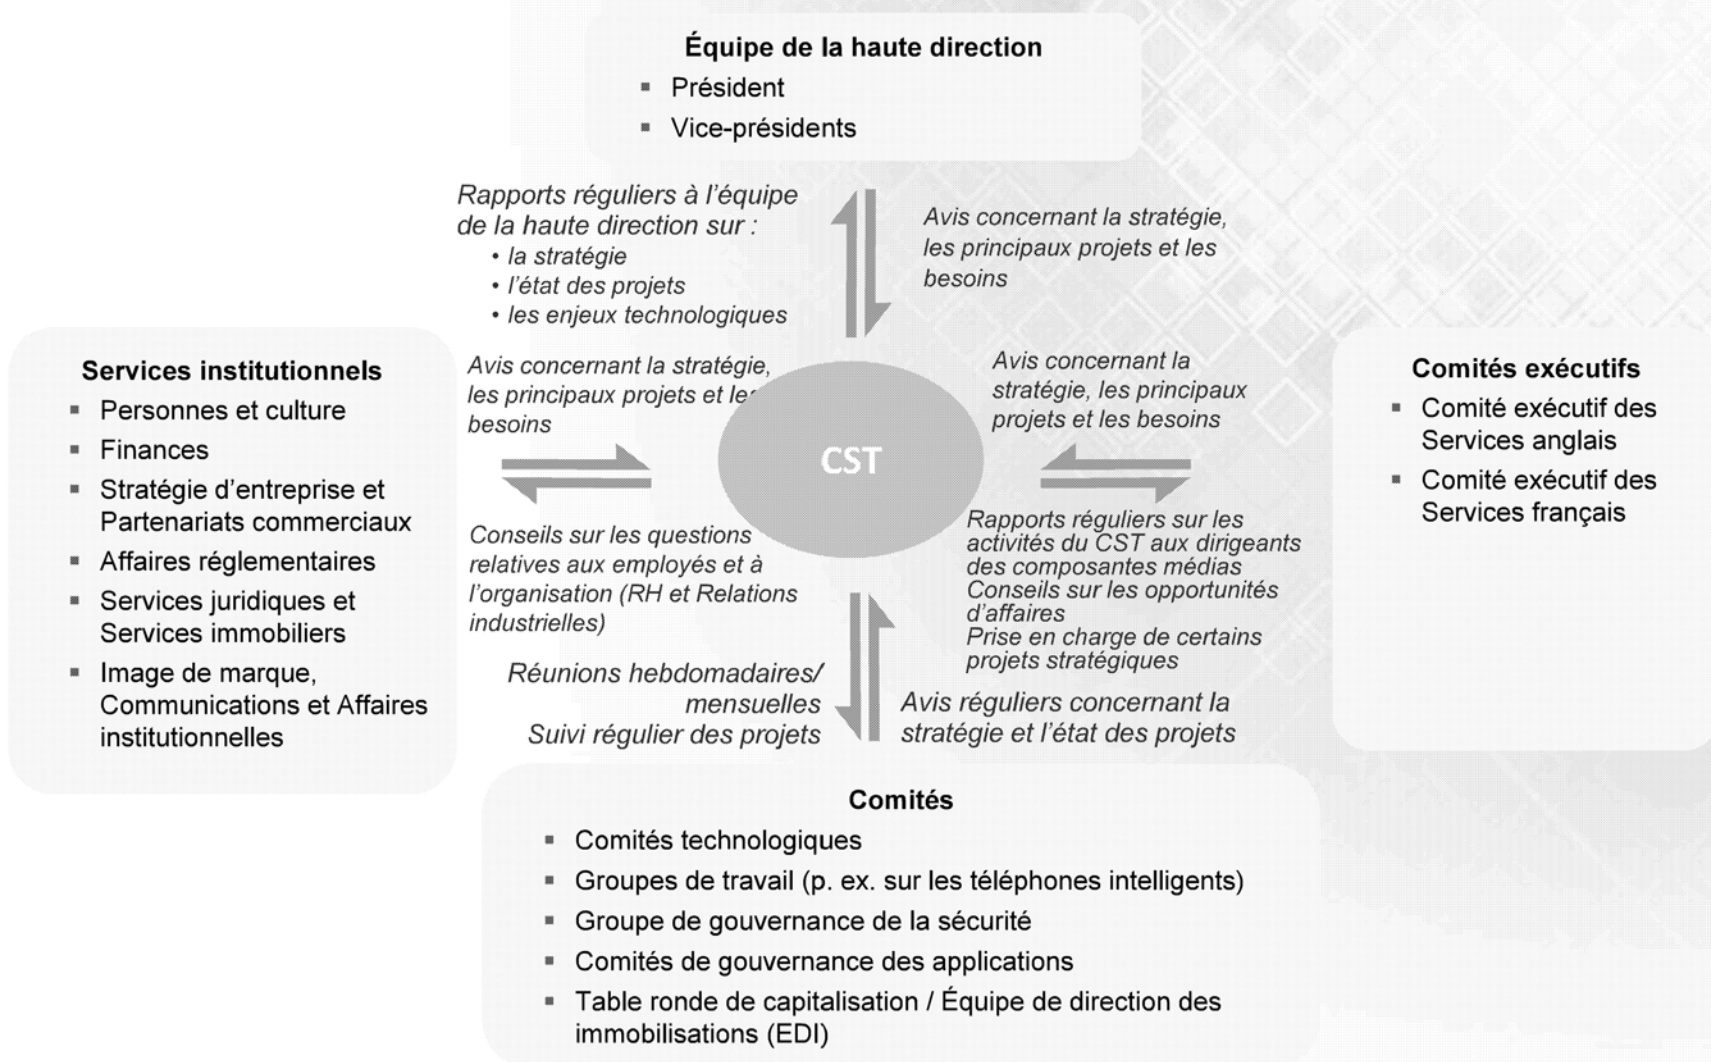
Équipe de la haute direction
- Président
- Vice-présidents

Rapports réguliers à l'équipe de la haute direction sur :
• la stratégie
• l'état des projets
• les enjeux technologiques

Avis concernant la stratégie, les principaux projets et les besoins

Services institutionnels
- Personnes et culture
- Finances
- Stratégie d'entreprise et Partenariats commerciaux
- Affaires réglementaires
- Services juridiques et Services immobiliers
- Image de marque, Communications et Affaires institutionnelles

Avis concernant la stratégie, les principaux projets et les besoins

Conseils sur les questions relatives aux employés et à l'organisation (RH et Relations industrielles)

CST

Avis concernant la stratégie, les principaux projets et les besoins

Rapports réguliers sur les activités du CST aux dirigeants des composantes médias
Conseils sur les opportunités d'affaires
Prise en charge de certains projets stratégiques

Comités exécutifs
- Comité exécutif des Services anglais
- Comité exécutif des Services français

Réunions hebdomadaires/ mensuelles
Suivi régulier des projets

Avis réguliers concernant la stratégie et l'état des projets

Comités
- Comités technologiques
- Groupes de travail (p. ex. sur les téléphones intelligents)
- Groupe de gouvernance de la sécurité
- Comités de gouvernance des applications
- Table ronde de capitalisation / Équipe de direction des immobilisations (EDI)